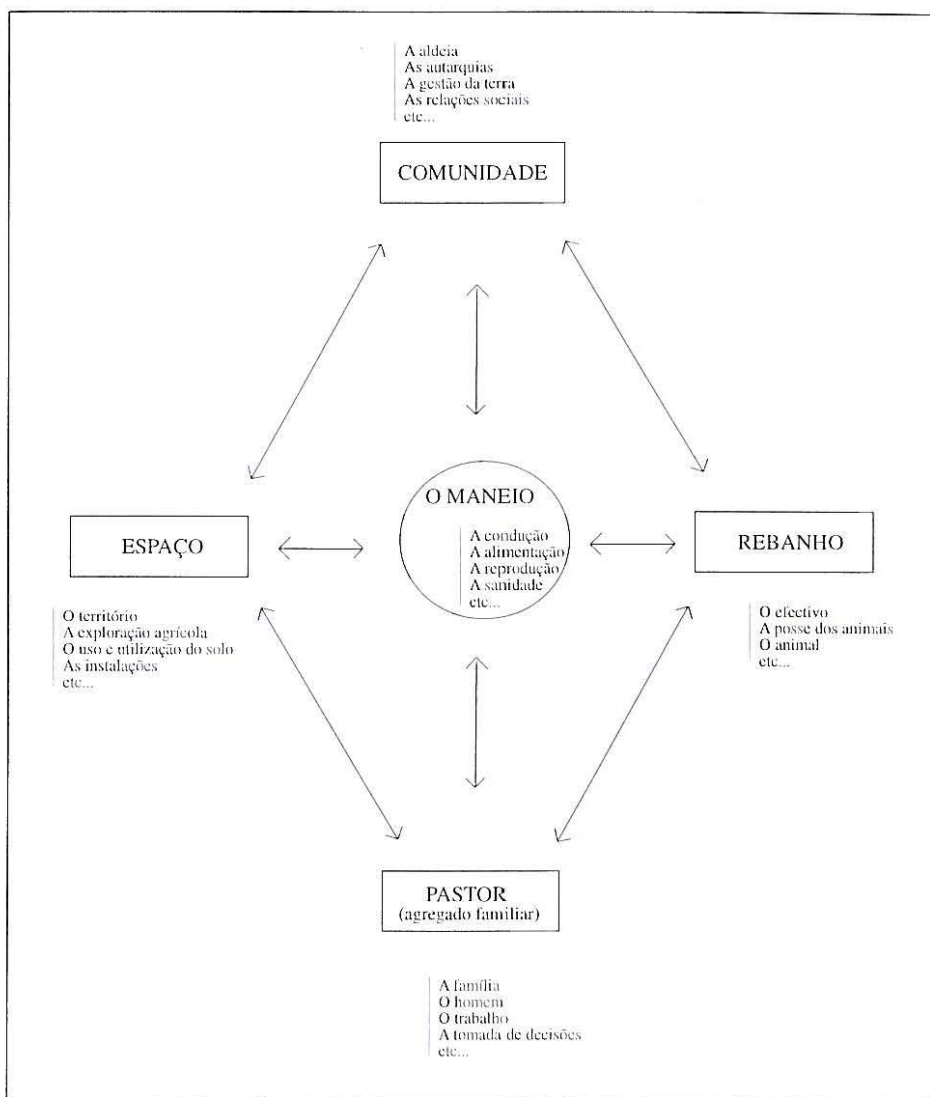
A aldeia
As autarquias
A gestão da terra
As relações sociais
etc...

COMUNIDADE

O MANEIO

A condução
A alimentação
A reprodução
A sanidade
etc...

ESPAÇO

O território
A exploração agrícola
O uso e utilização do solo
As instalações
etc...

REBANHO

O efectivo
A posse dos animais
O animal
etc...

PASTOR
(agregado familiar)

A família
O homem
O trabalho
A tomada de decisões
etc...